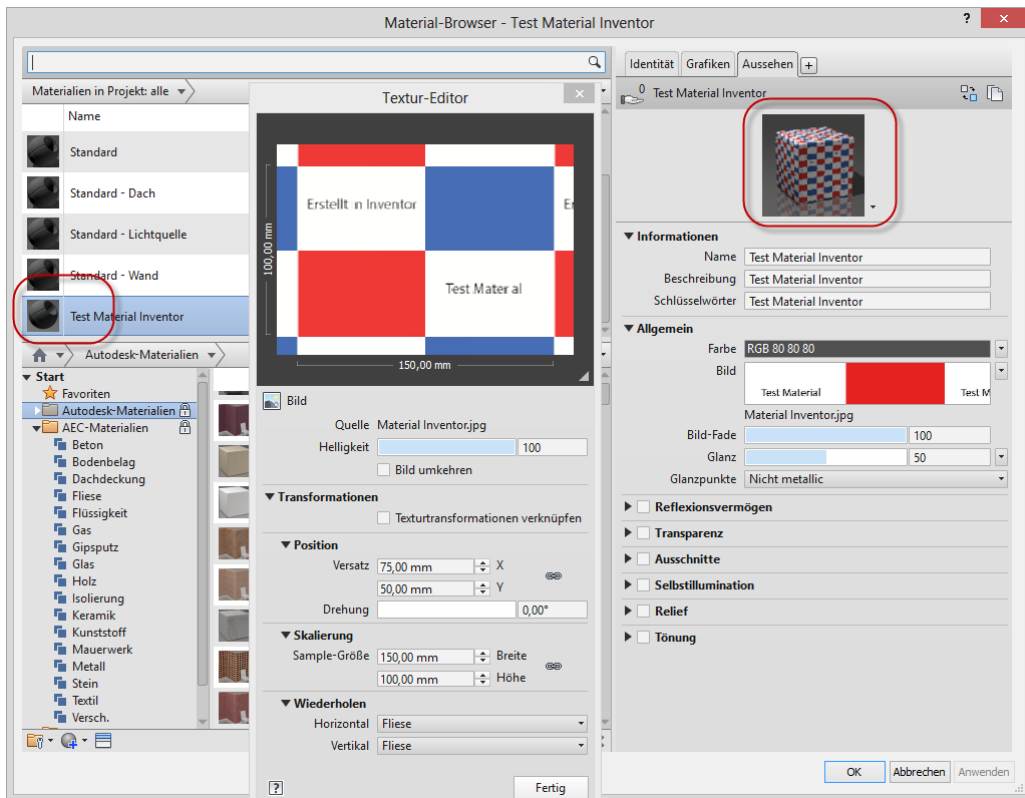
Material-Browser - Test Material Inventor

?

Materialien in Projekt: alle

Name

Standard

Standard - Dach

Standard - Lichtquelle

Standard - Wand

Test Material Inventor

Autodesk-Materialien

Start

Favoriten

Autodesk-Materialien

AEC-Materialien

Beton

Bodenbelag

Dachdeckung

Fliese

Flüssigkeit

Gas

Gipsputz

Glas

Holz

Isolierung

Keramik

Kunststoff

Mauerwerk

Metall

Stein

Textil

Versch.

Textur-Editor

Erstellt in Inventor

Er

Test Material

100,00 mm

150,00 mm

Bild

Quelle Material Inventor.jpg

Helligkeit 100

Bild umkehren

Transformationen

Texturtransformationen verknüpfen

Position

Versatz 75,00 mm X

50,00 mm Y

Drehung 0,00°

Skalierung

Sample-Größe 150,00 mm Breite

100,00 mm Höhe

Wiederholen

Horizontal Fliese

Vertikal Fliese

?

Fertig

Identität Grafiken Aussehen +

0

Test Material Inventor

Informationen

Name Test Material Inventor

Beschreibung Test Material Inventor

Schlüsselwörter Test Material Inventor

Allgemein

Farbe RGB 80 80 80

Bild

Test Material

Test M

Material Inventor.jpg

Bild-Fade 100

Glanz 50

Glanzpunkte Nicht metallic

Reflexionsvermögen

Transparenz

Ausschnitte

Selbstillumination

Relief

Tönung

OK Abbrechen Anwenden